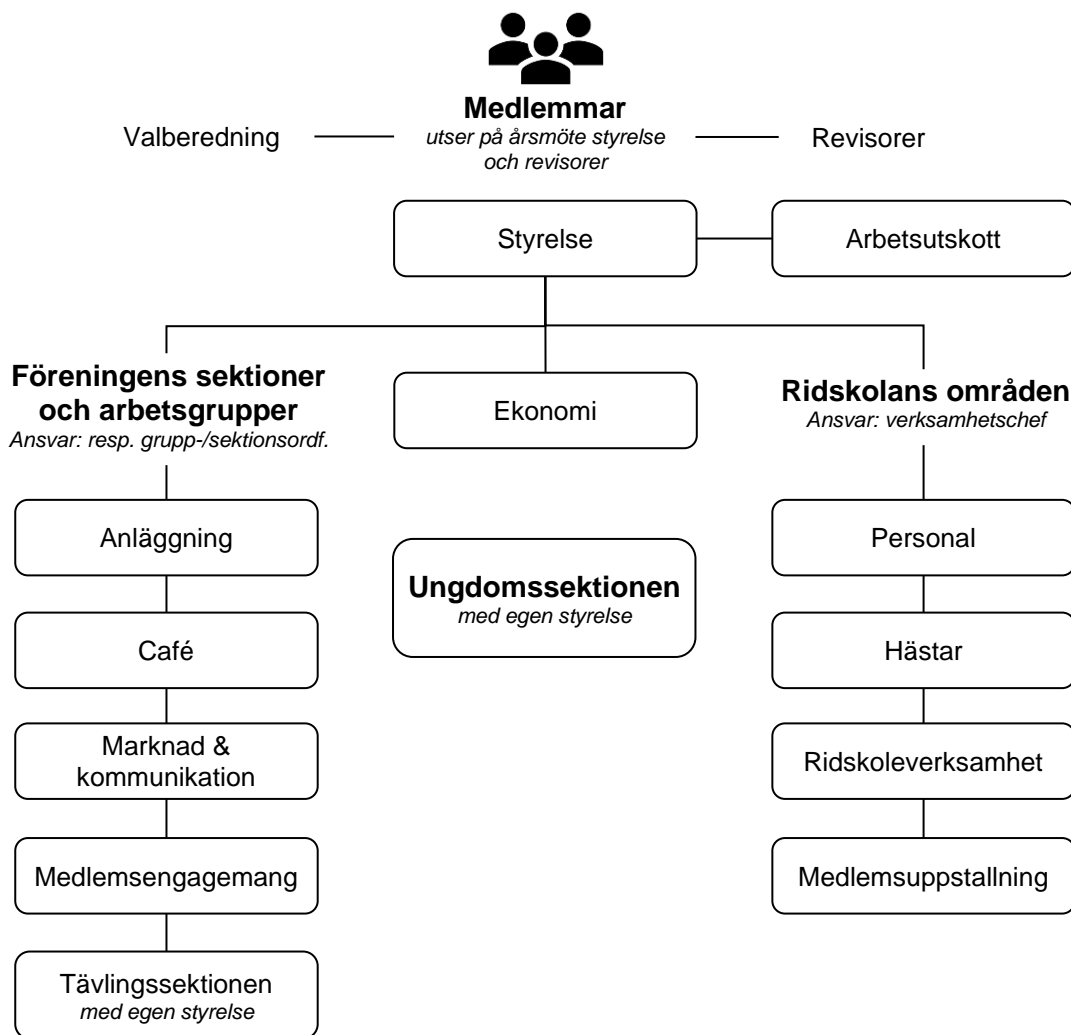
Medlemmar
utser på årsmöte styrelse och revisorer

Valberedning

Revisorer

Styrelse

Arbetsutskott

Föreningens sektioner och arbetsgrupper
Ansvar: resp. grupp-/sektionsordf.

Ekonomi

Ridskolans områden
Ansvar: verksamhetschef

Anläggning

Ungdomssektionen
med egen styrelse

Personal

Café

Hästar

Marknad & kommunikation

Ridskoleverksamhet

Medlemsengagemang

Medlemsuppstallning

Tävlingssektionen
med egen styrelse